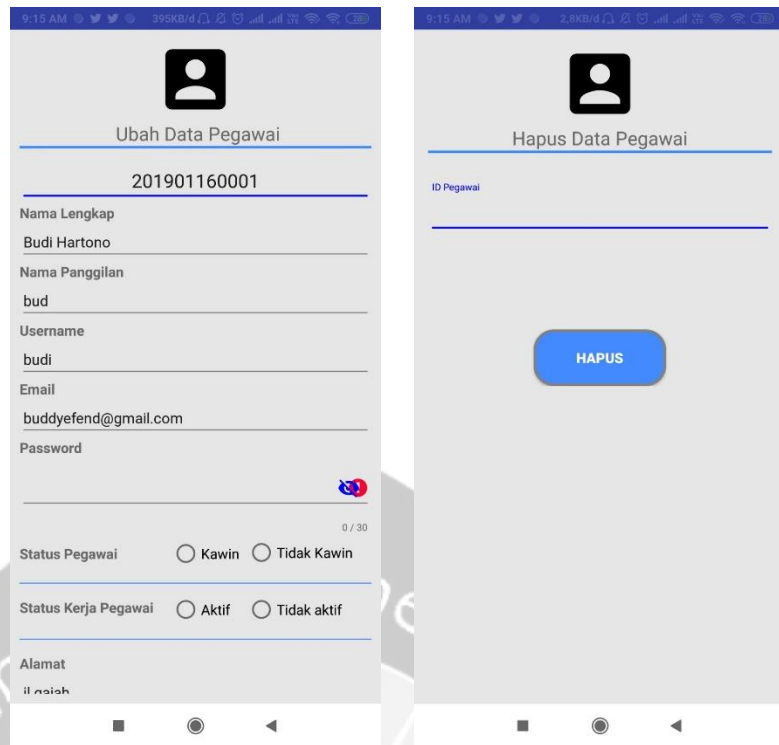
9:15 AM 395KB/d

Ubah Data Pegawai

201901160001

Nama Lengkap

Budi Hartono

Nama Panggilan

bud

Username

budi

Email

buddyefend@gmail.com

Password

0 / 30

Status Pegawai Kawin Tidak Kawin

Status Kerja Pegawai Aktif Tidak aktif

Alamat

jl gajah

9:15 AM 2,8KB/d

Hapus Data Pegawai

ID Pegawai

HAPUS